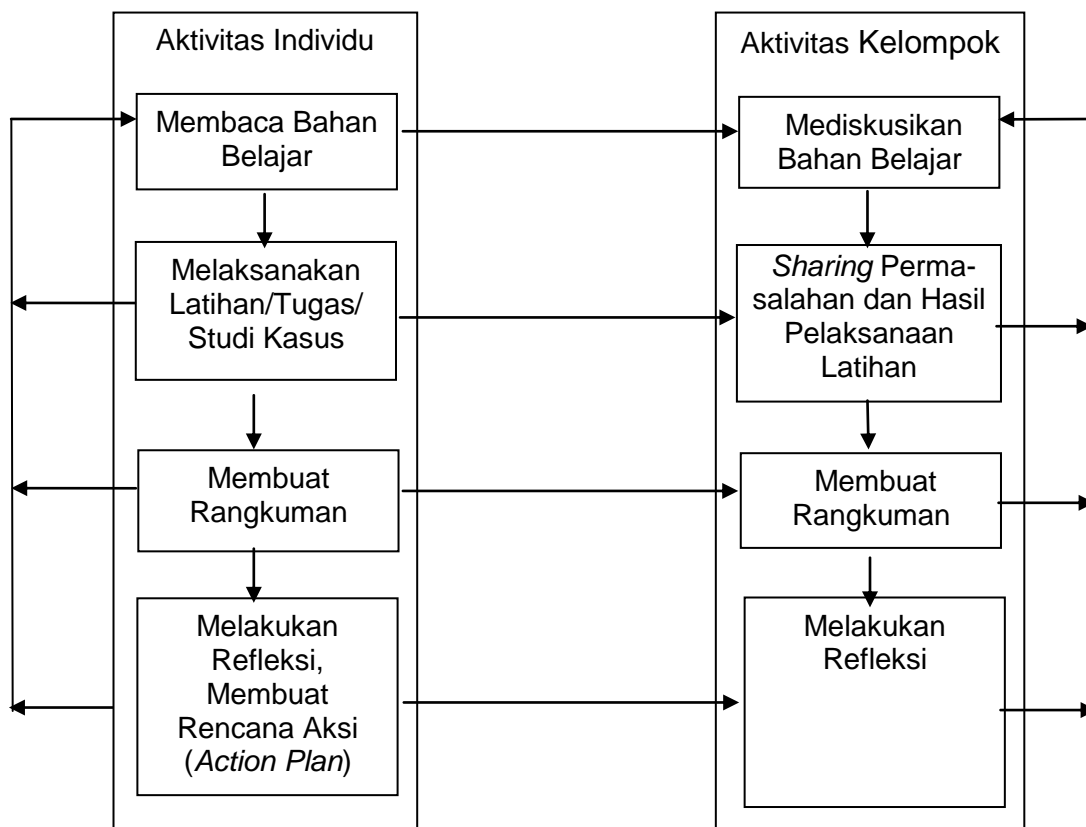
Aktivitas Individu

Membaca Bahan Belajar

Melaksanakan Latihan/Tugas/ Studi Kasus

Membuat Rangkuman

Melakukan Refleksi, Membuat Rencana Aksi (Action Plan)

Aktivitas Kelompok

Mediskusikan Bahan Belajar

Sharing Permasalahan dan Hasil Pelaksanaan Latihan

Membuat Rangkuman

Melakukan Refleksi